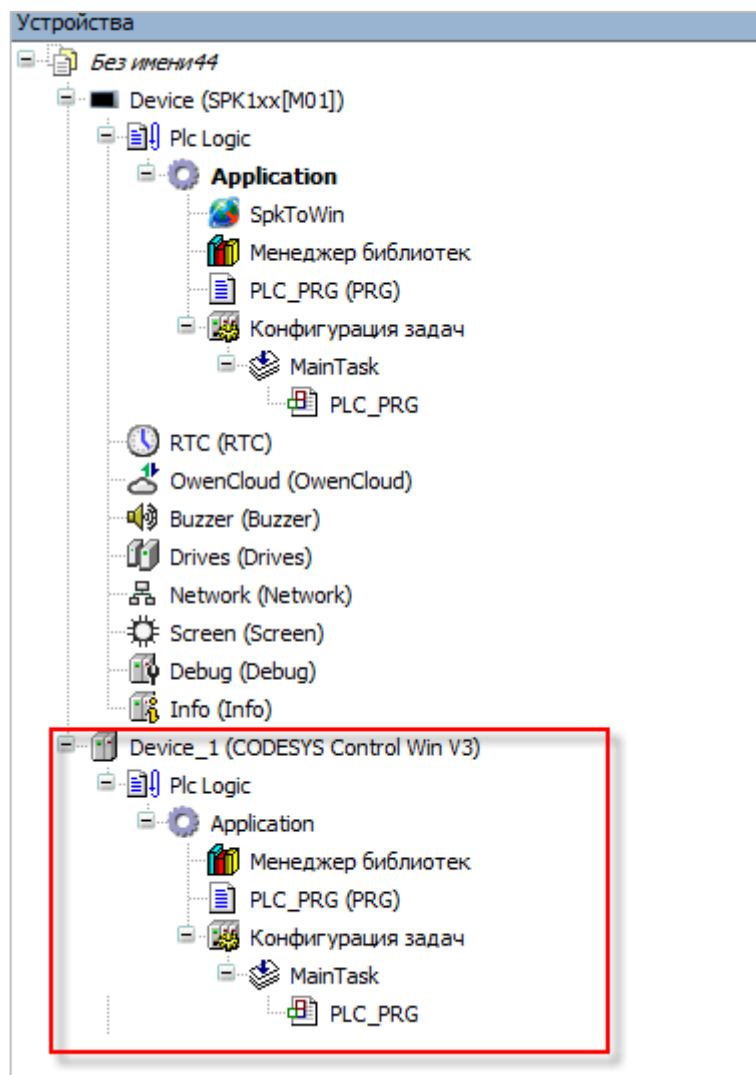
Устройства

Без имени44

Device (SPK1xx[M01])

Plc Logic

Application

SpkToWin

Менеджер библиотек

PLC_PRG (PRG)

Конфигурация задач

MainTask

PLC_PRG

RTC (RTC)

OwenCloud (OwenCloud)

Buzzer (Buzzer)

Drives (Drives)

Network (Network)

Screen (Screen)

Debug (Debug)

Info (Info)

Device_1 (CODESYS Control Win V3)

Plc Logic

Application

Менеджер библиотек

PLC_PRG (PRG)

Конфигурация задач

MainTask

PLC_PRG